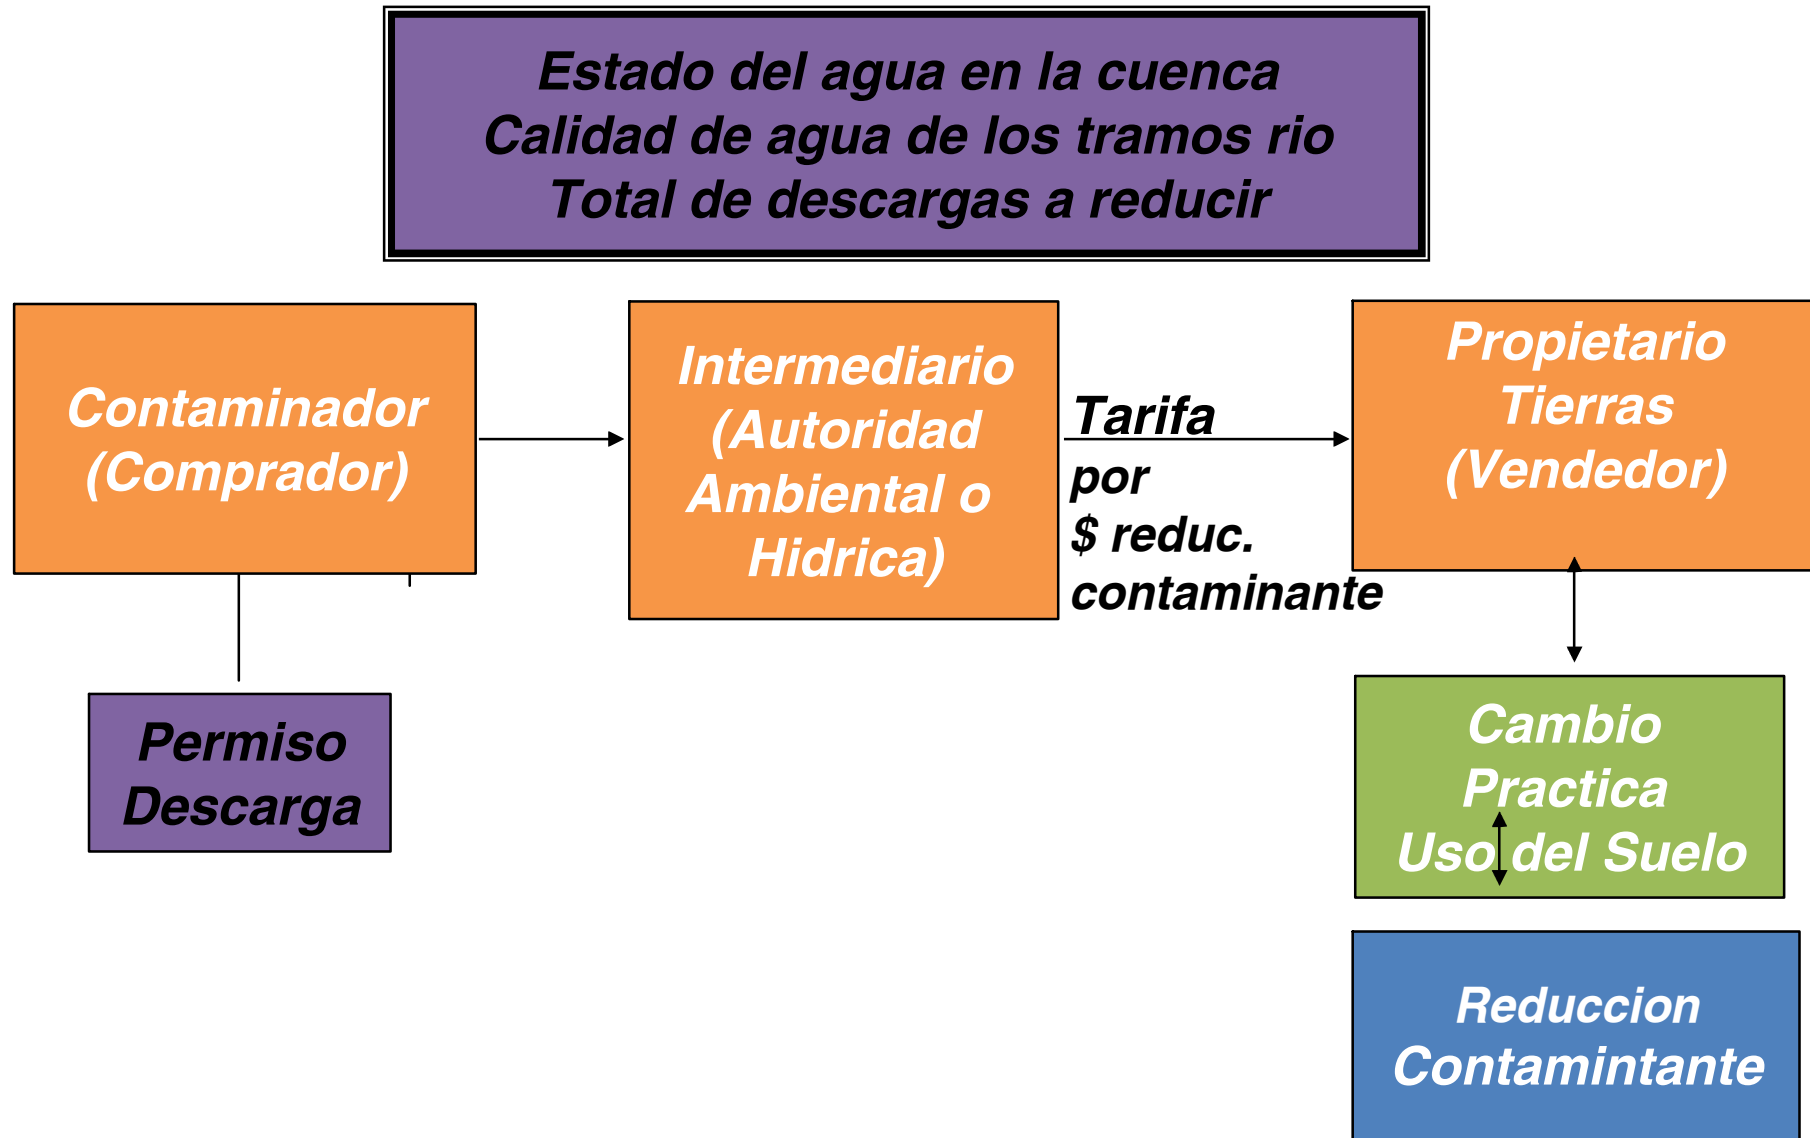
Estado del agua en la cuenca
Calidad de agua de los tramos rio
Total de descargas a reducir

Contaminador
(Comprador)

Intermediario
(Autoridad
Ambiental o
Hidrica)

Tarifa
por
$ reduc.
contaminante

Propietario
Tierras
(Vendedor)

Permiso
Descarga

Cambio
Practica
Uso del Suelo

Reduccion
Contamintante